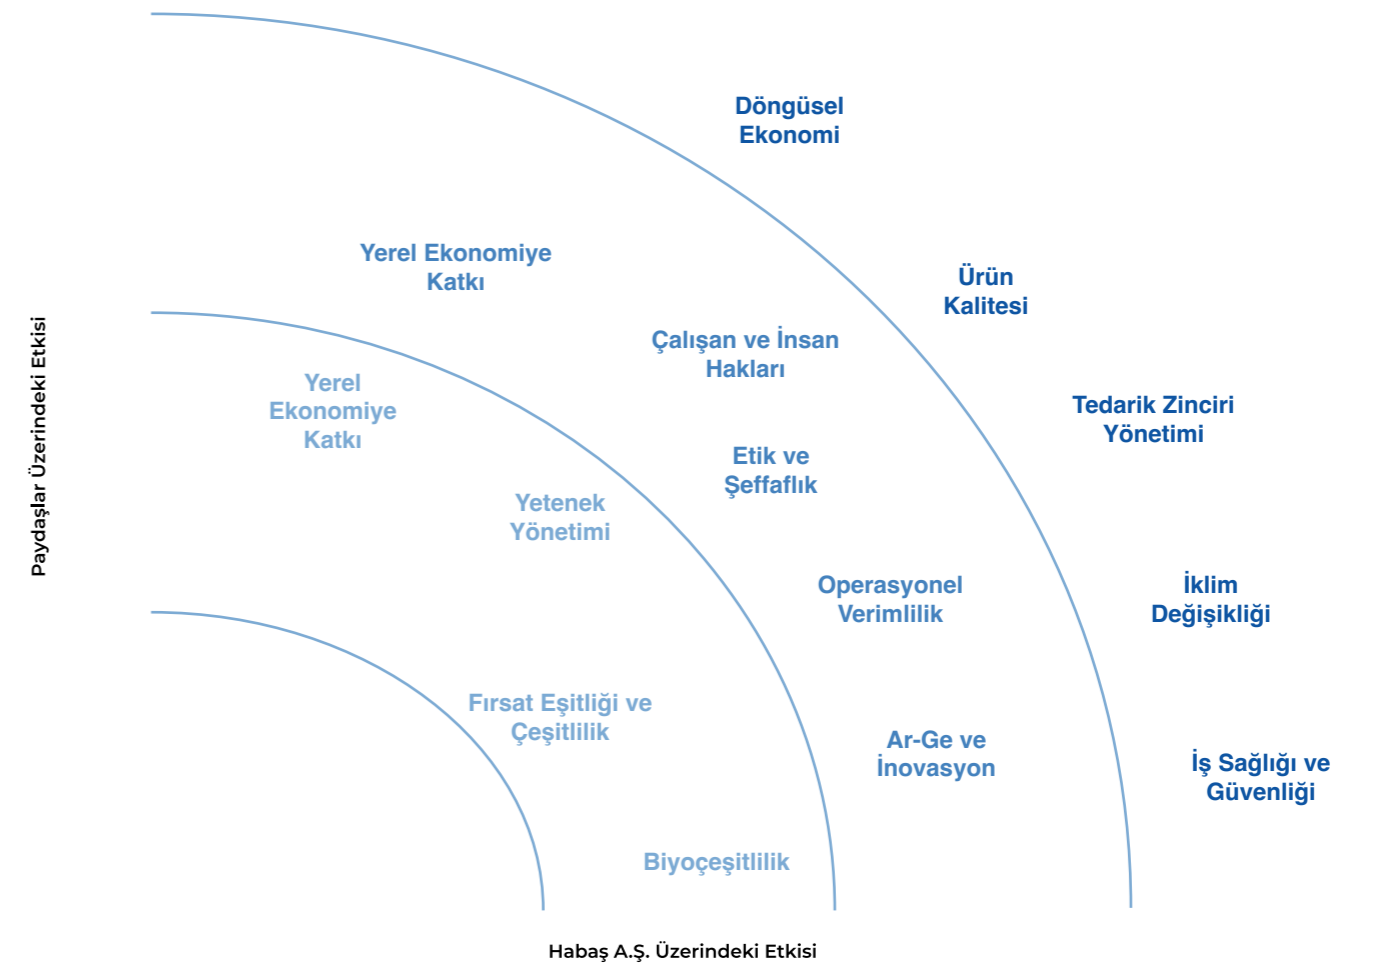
Paydaşlar Üzerindeki Etkisi

Döngüsel Ekonomi

Yerel Ekonomiye Katkı

Ürün Kalitesi

Çalışan ve İnsan Hakları

Yerel Ekonomiye Katkı

Tedarik Zinciri Yönetimi

Etik ve Şeffaflık

Yetenek Yönetimi

Operasyonel Verimlilik

İklim Değişikliği

Fırsat Eşitliği ve Çeşitlilik

Ar-Ge ve İnovasyon

İş Sağlığı ve Güvenliği

Biyoçeşitlilik

Habaş A.Ş. Üzerindeki Etkisi